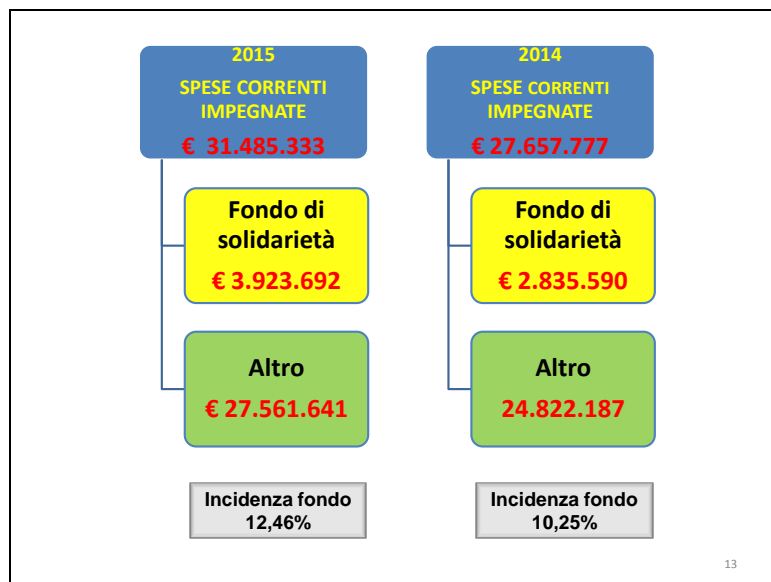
2015
SPESE CORRENTI IMPEGNATE
€ 31.485.333

Fondo di solidarietà
€ 3.923.692

Altro
€ 27.561.641

Incidenza fondo 12,46%

2014
SPESE CORRENTI IMPEGNATE
€ 27.657.777

Fondo di solidarietà
€ 2.835.590

Altro
24.822.187

Incidenza fondo 10,25%

13